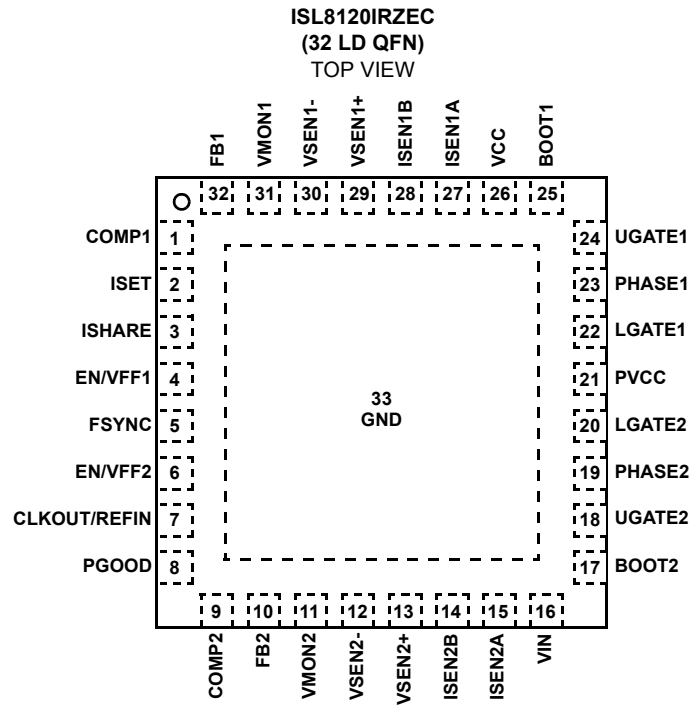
ISL8120IRZEC
(32 LD QFN)
TOP VIEW

FB1 32
VMON1 31
VSEN1- 30
VSEN1+ 29
ISEN1B 28
ISEN1A 27
VCC 26
BOOT1 25

COMP1 1
ISET 2
ISHARE 3
EN/VFF1 4
FSYNC 5
EN/VFF2 6
CLKOUT/REFIN 7
PGOOD 8

33
GND

24 UGATE1
23 PHASE1
22 LGATE1
21 PVCC
20 LGATE2
19 PHASE2
18 UGATE2
17 BOOT2

9 COMP2
10 FB2
11 VMON2
12 VSEN2-
13 VSEN2+
14 ISEN2B
15 ISEN2A
16 VIN